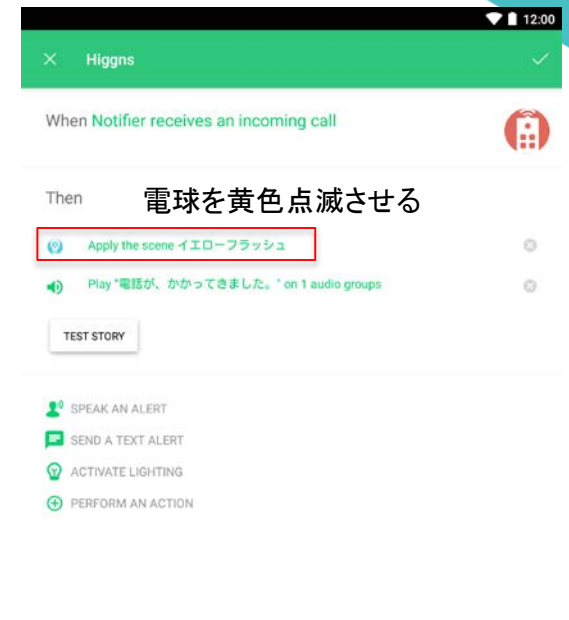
12:00

Higgns

When Notifier receives an incoming call

Then 電球を黄色点滅させる

Apply the scene イエローフラッシュ

Play "電話が、かかってきました。" on 1 audio groups

TEST STORY

SPEAK AN ALERT

SEND A TEXT ALERT

ACTIVATE LIGHTING

PERFORM AN ACTION